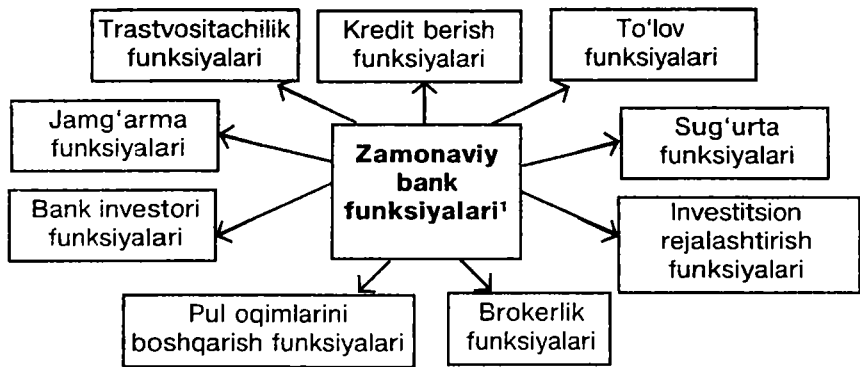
Trastvositachilik funksiyalari

Kredit berish funksiyalari

To'lov funksiyalari

Jamg'arma funksiyalari

Zamonaviy bank funksiyalari$^1$

Sug'urta funksiyalari

Bank investori funksiyalari

Investitsion rejalashtirish funksiyalari

Pul oqimlarini boshqarish funksiyalari

Brokerlik funksiyalari